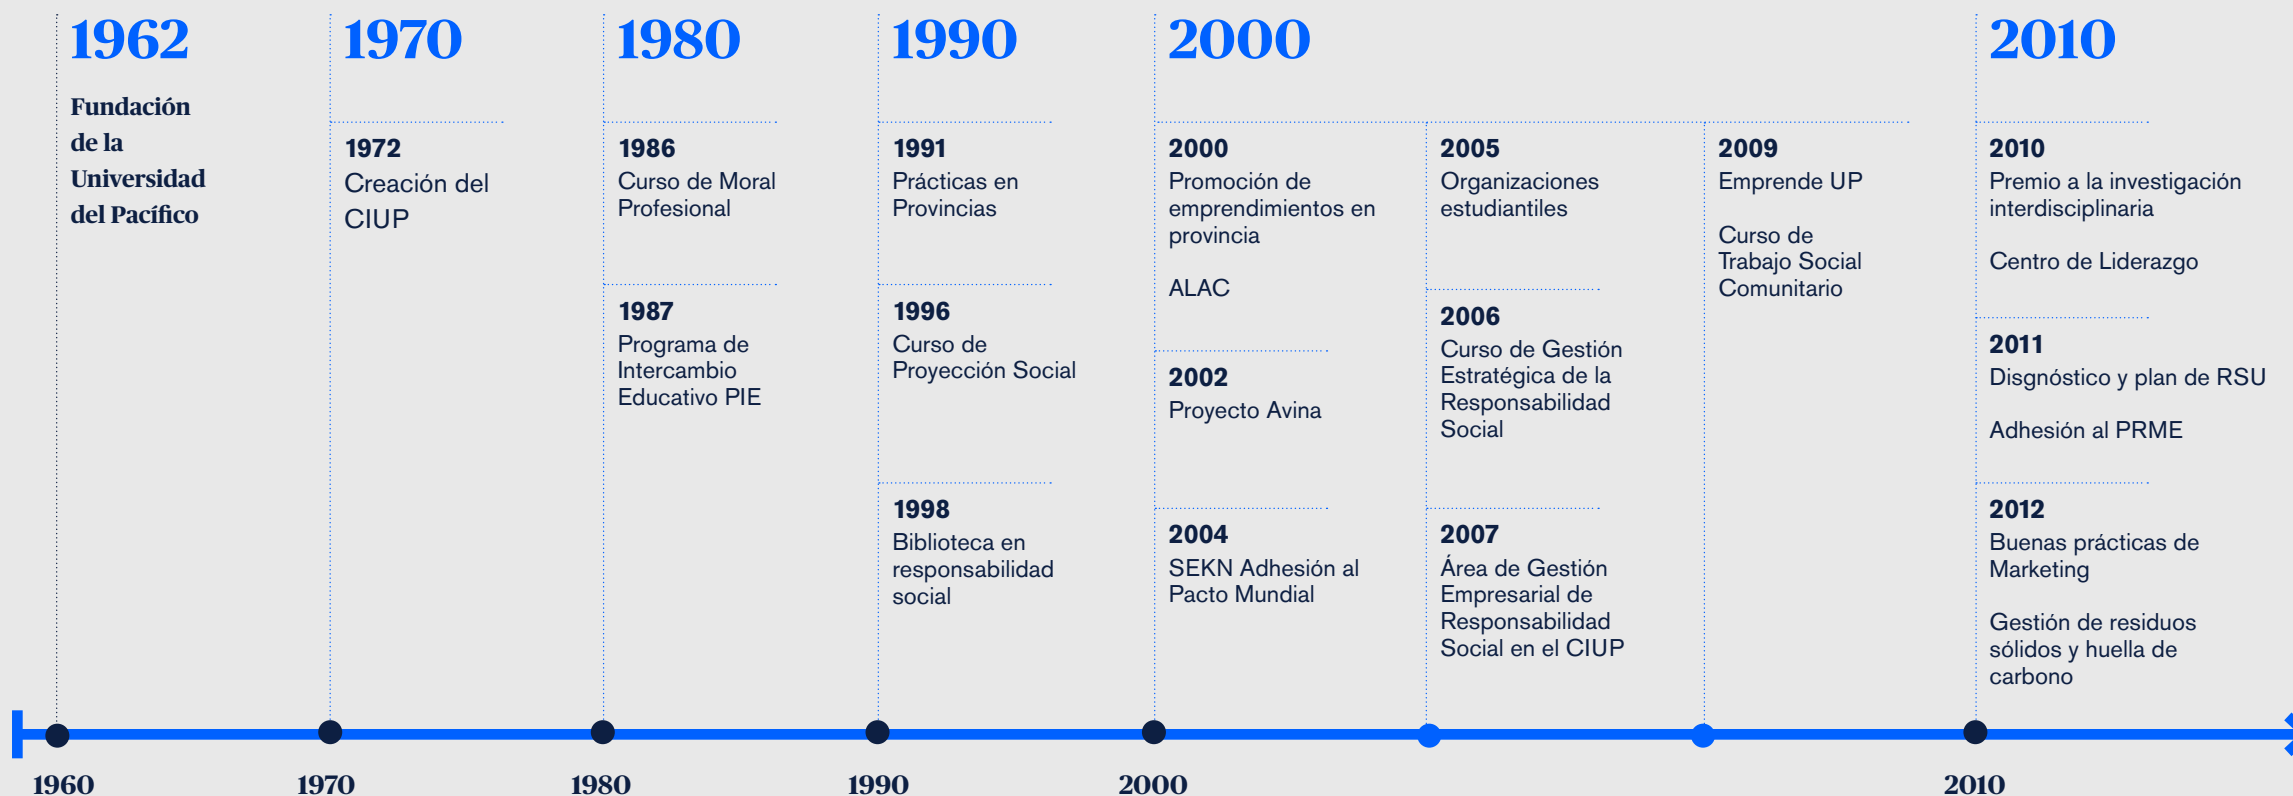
1962

Fundación de la Universidad del Pacífico

1970

1972
Creación del CIUP

1980

1986
Curso de Moral Profesional

1987
Programa de Intercambio Educativo PIE

1990

1991
Prácticas en Provincias

1996
Curso de Proyección Social

1998
Biblioteca en responsabilidad social

2000

2000
Promoción de emprendimientos en provincia

ALAC

2002
Proyecto Avina

2004
SEKN Adhesión al Pacto Mundial

2005
Organizaciones estudiantiles

2006
Curso de Gestión Estratégica de la Responsabilidad Social

2007
Área de Gestión Empresarial de Responsabilidad Social en el CIUP

2009
Emprende UP

Curso de Trabajo Social Comunitario

2010

2010
Premio a la investigación interdisciplinaria

Centro de Liderazgo

2011
Disgnóstico y plan de RSU

Adhesión al PRME

2012
Buenas prácticas de Marketing

Gestión de residuos sólidos y huella de carbono

1960 1970 1980 1990 2000 2010